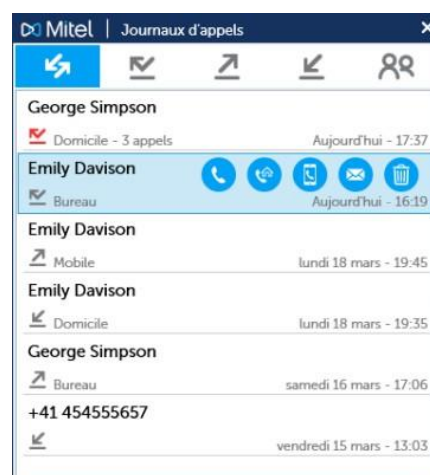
Mitel | Journaux d'appels

George Simpson
Domicile - 3 appels
Aujourd'hui - 17:37

Emily Davison
Bureau
Aujourd'hui - 16:19

Emily Davison
Mobile
lundi 18 mars - 19:45

Emily Davison
Domicile
lundi 18 mars - 19:35

George Simpson
Bureau
samedi 16 mars - 17:06

+41 454555657
vendredi 15 mars - 13:03